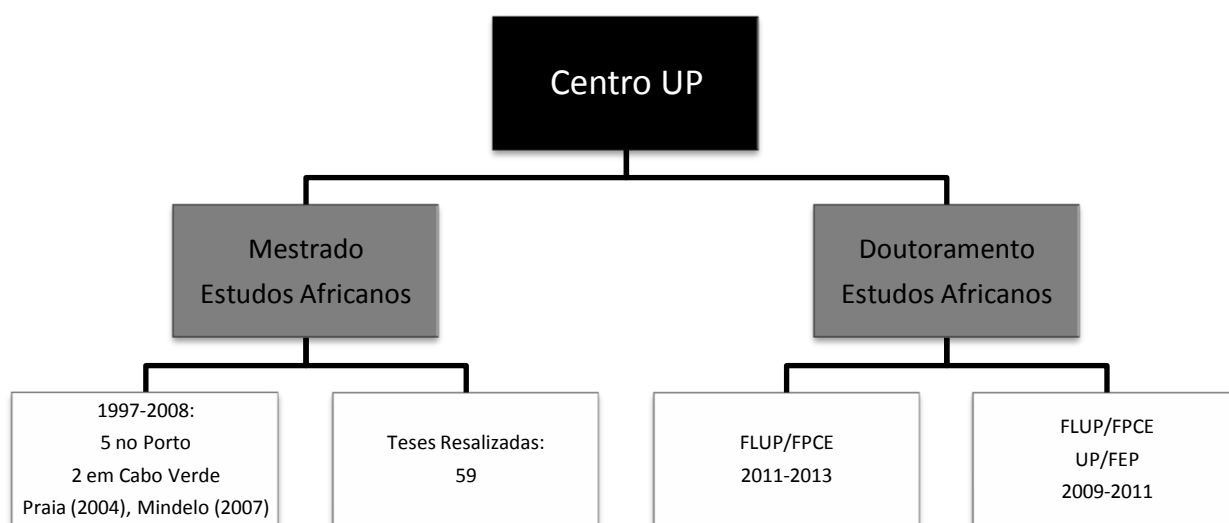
Centro UP

Mestrado
Estudos Africanos

Doutoramento
Estudos Africanos

1997-2008:
5 no Porto
2 em Cabo Verde
Praia (2004), Mindelo (2007)

Teses Resalizadas:
59

FLUP/FPCE
2011-2013

FLUP/FPCE
UP/FEP
2009-2011